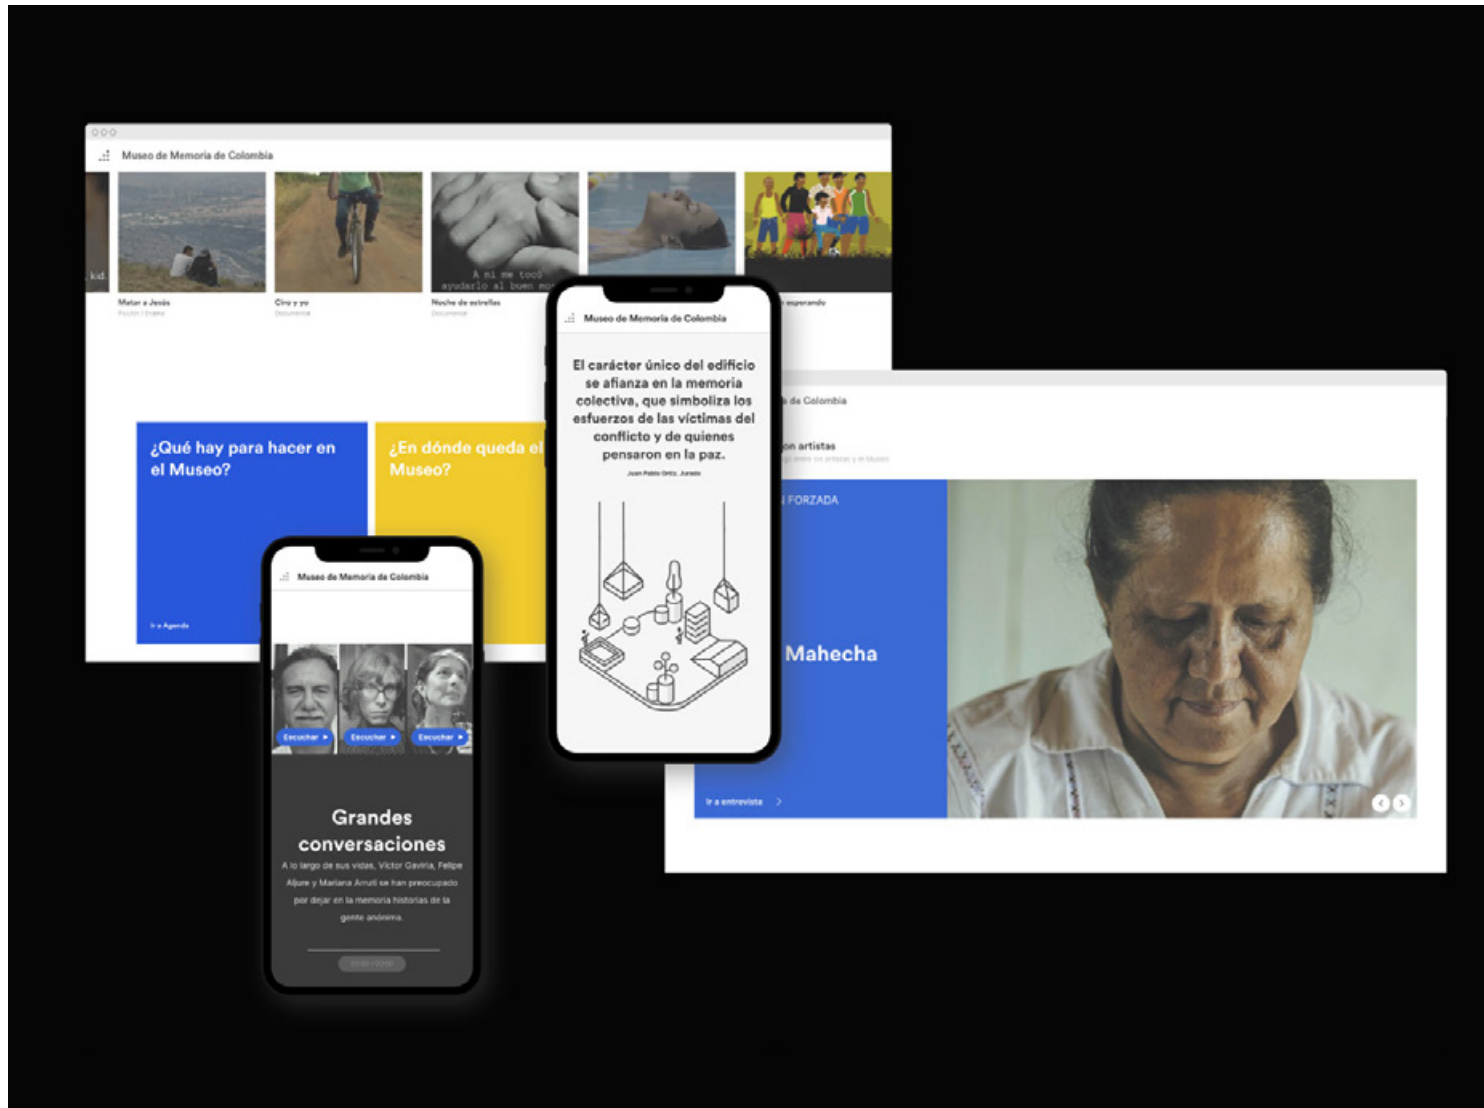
Museo de Memoria de Colombia

kid.

A mi me tocó ayudarlo al buen mo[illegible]

Matar a Jesús
Ficción / Drama

Ciro y yo
Documental

Noche de estrellas
Documental

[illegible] esperando

¿Qué hay para hacer en el Museo?

Ir a Agenda

¿En dónde queda el Museo?

Museo de Memoria de Colombia

El carácter único del edificio se afianza en la memoria colectiva, que simboliza los esfuerzos de las víctimas del conflicto y de quienes pensaron en la paz.

Juan Pablo Ortiz, Jurado

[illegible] de Colombia

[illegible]on artistas

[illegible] FORZADA

Mahecha

Ir a entrevista

Museo de Memoria de Colombia

Escuchar

Escuchar

Escuchar

Grandes conversaciones

A lo largo de sus vidas, Víctor Gaviria, Felipe Aljure y Mariana Arruti se han preocupado por dejar en la memoria historias de la gente anónima.

00:00 / 00:00